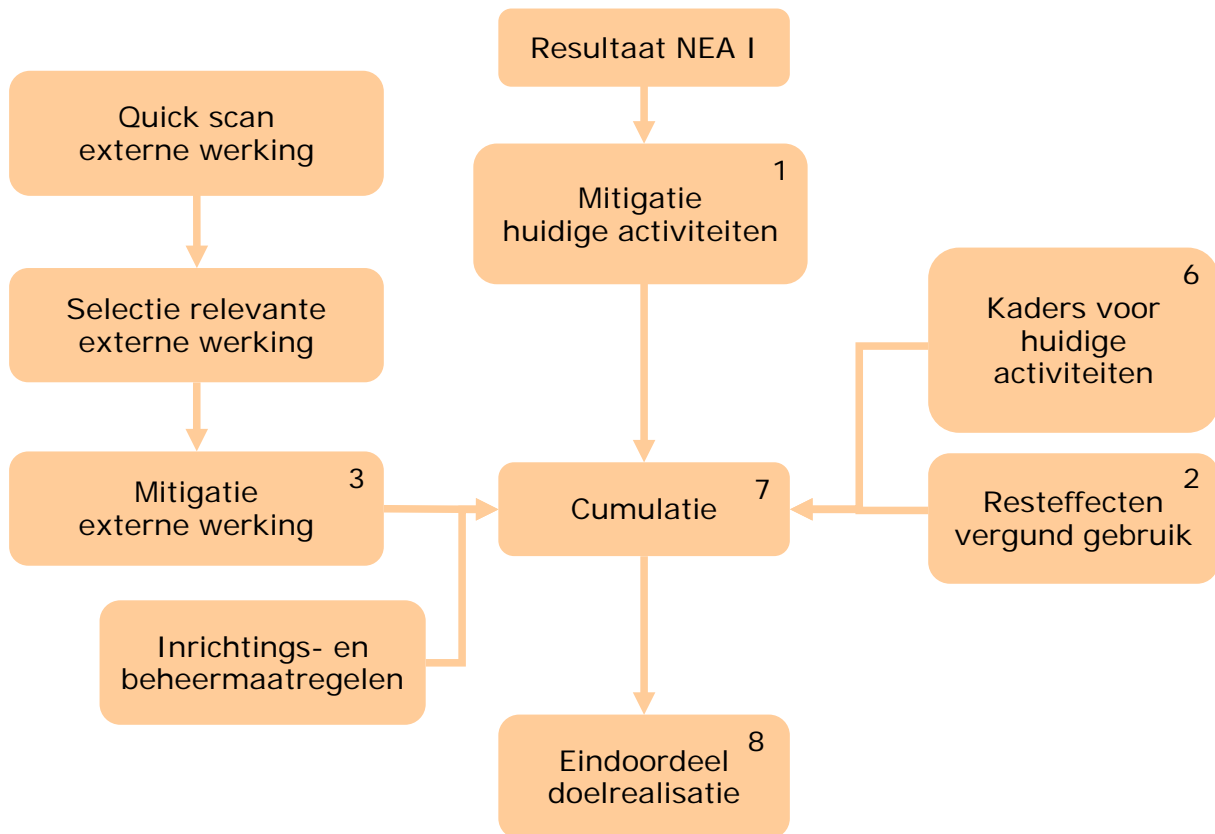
Resultaat NEA I

Quick scan externe werking

1
Mitigatie huidige activiteiten

Selectie relevante externe werking

6
Kaders voor huidige activiteiten

3
Mitigatie externe werking

7
Cumulatie

2
Resteffecten vergund gebruik

Inrichtings- en beheermaatregelen

8
Eindoordeel doelrealisatie